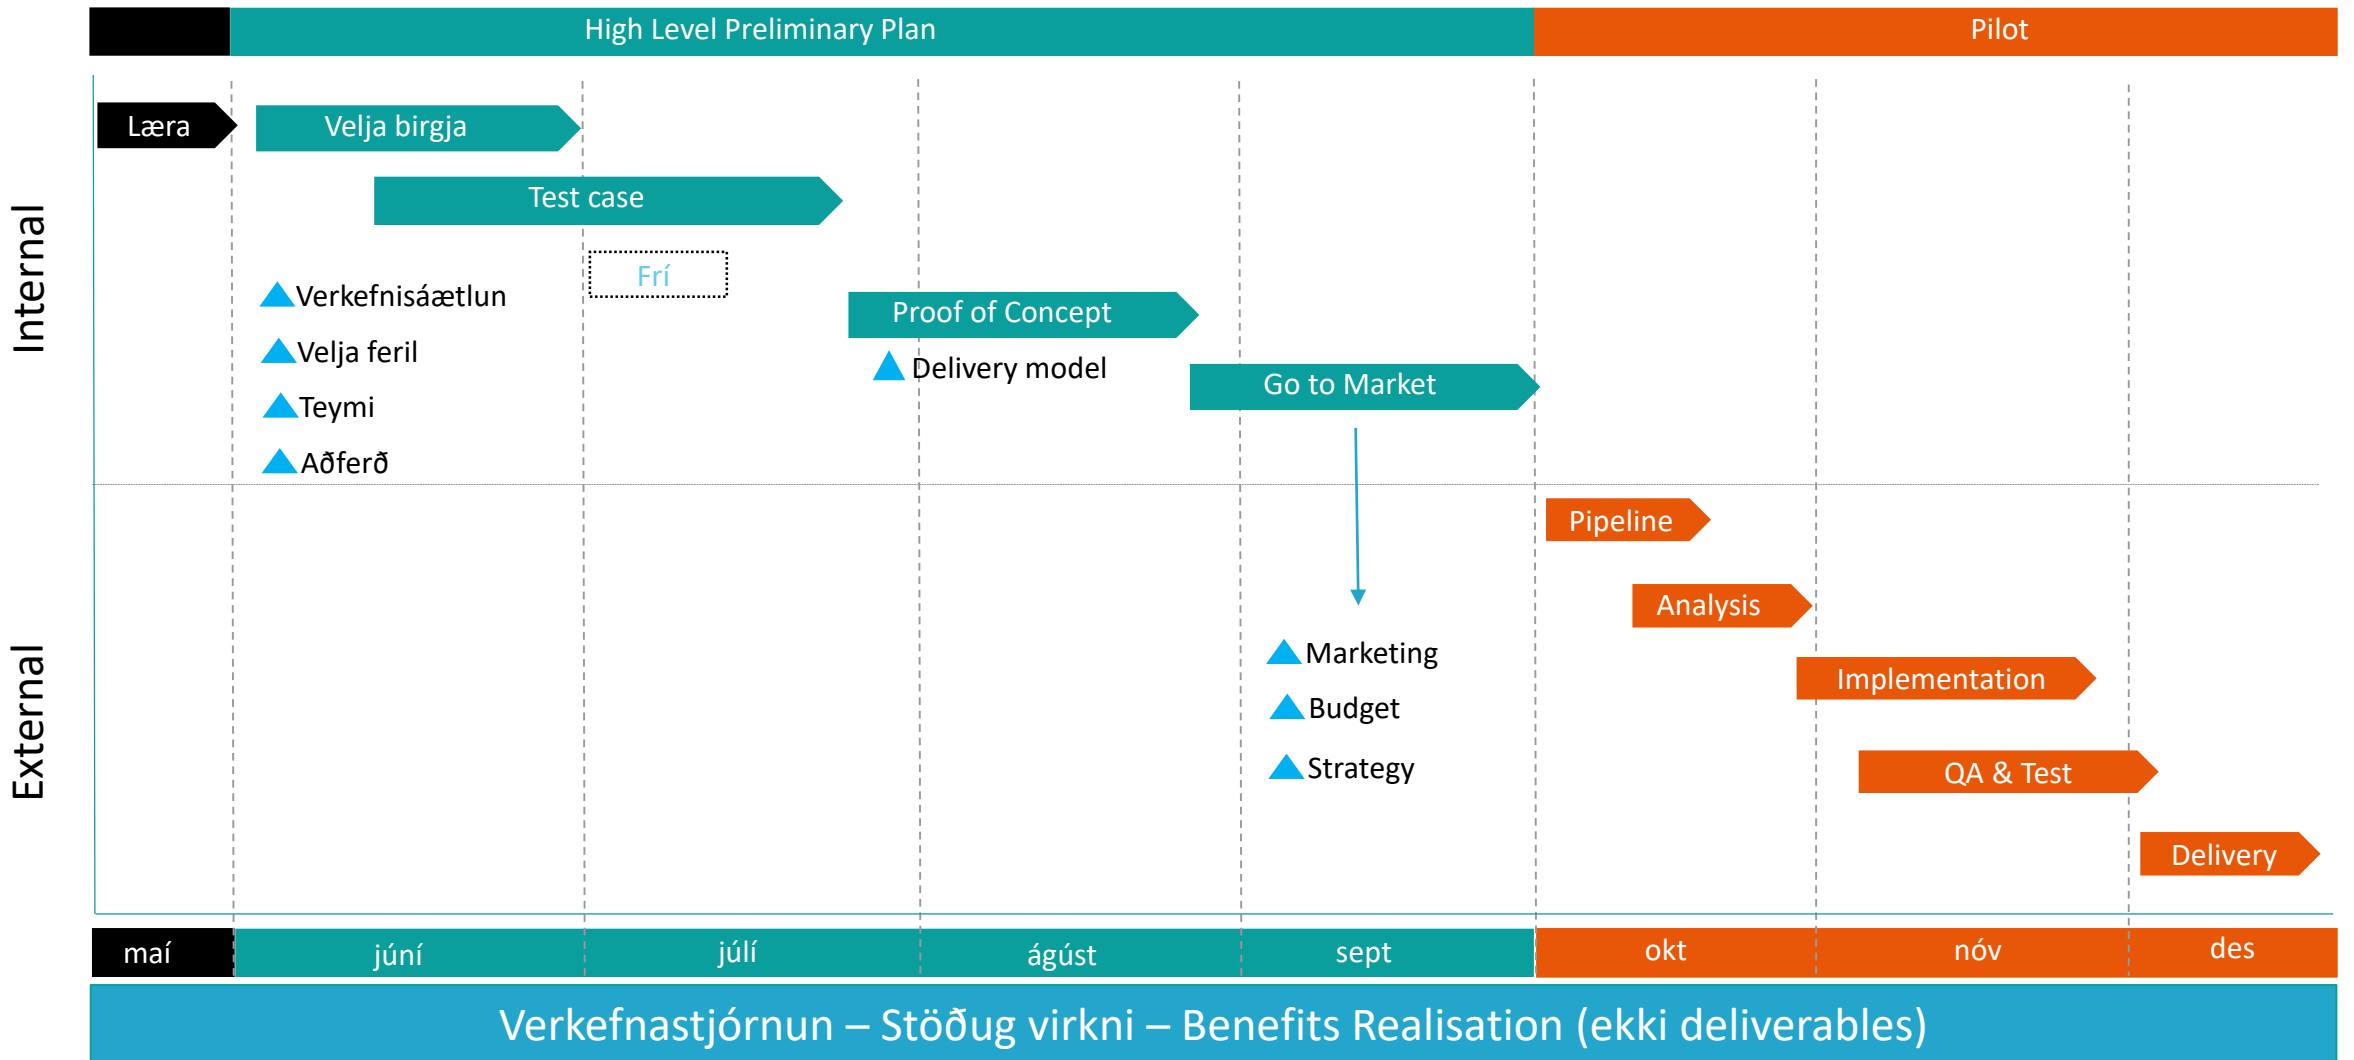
High Level Preliminary Plan

Pilot

Internal

Læra

Velja birgja

Test case

Frí

Verkefnisáætlun

Velja feril

Teymi

Aðferð

Proof of Concept

Delivery model

Go to Market

External

Pipeline

Analysis

Implementation

QA & Test

Delivery

Marketing

Budget

Strategy

maí

júní

júlí

ágúst

sept

okt

nóv

des

Verkefnastjórnun – Stöðug virkni – Benefits Realisation (ekki deliverables)